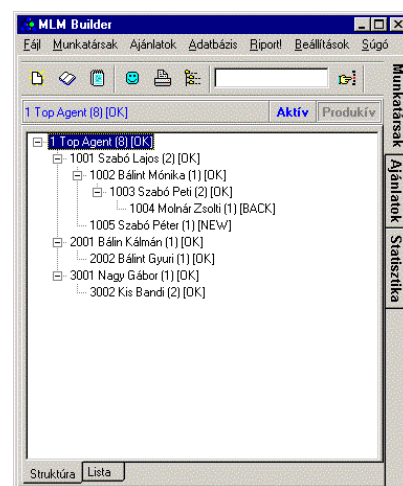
MLM Builder

Fájl Munkatársak Ajánlatok Adatbázis Riport! Beállítások Súgó

1 Top Agent (8) [OK]

Aktív Produkív

1 Top Agent (8) [OK]
1001 Szabó Lajos (2) [OK]
1002 Bálint Mónika (1) [OK]
1003 Szabó Peti (2) [OK]
1004 Molnár Zsolti (1) [BACK]
1005 Szabó Péter (1) [NEW]
2001 Bálin Kálmán (1) [OK]
2002 Bálint Gyuri (1) [OK]
3001 Nagy Gábor (1) [OK]
3002 Kis Bandi (2) [OK]

Struktúra Lista

Munkatársak Ajánlatok Statisztika